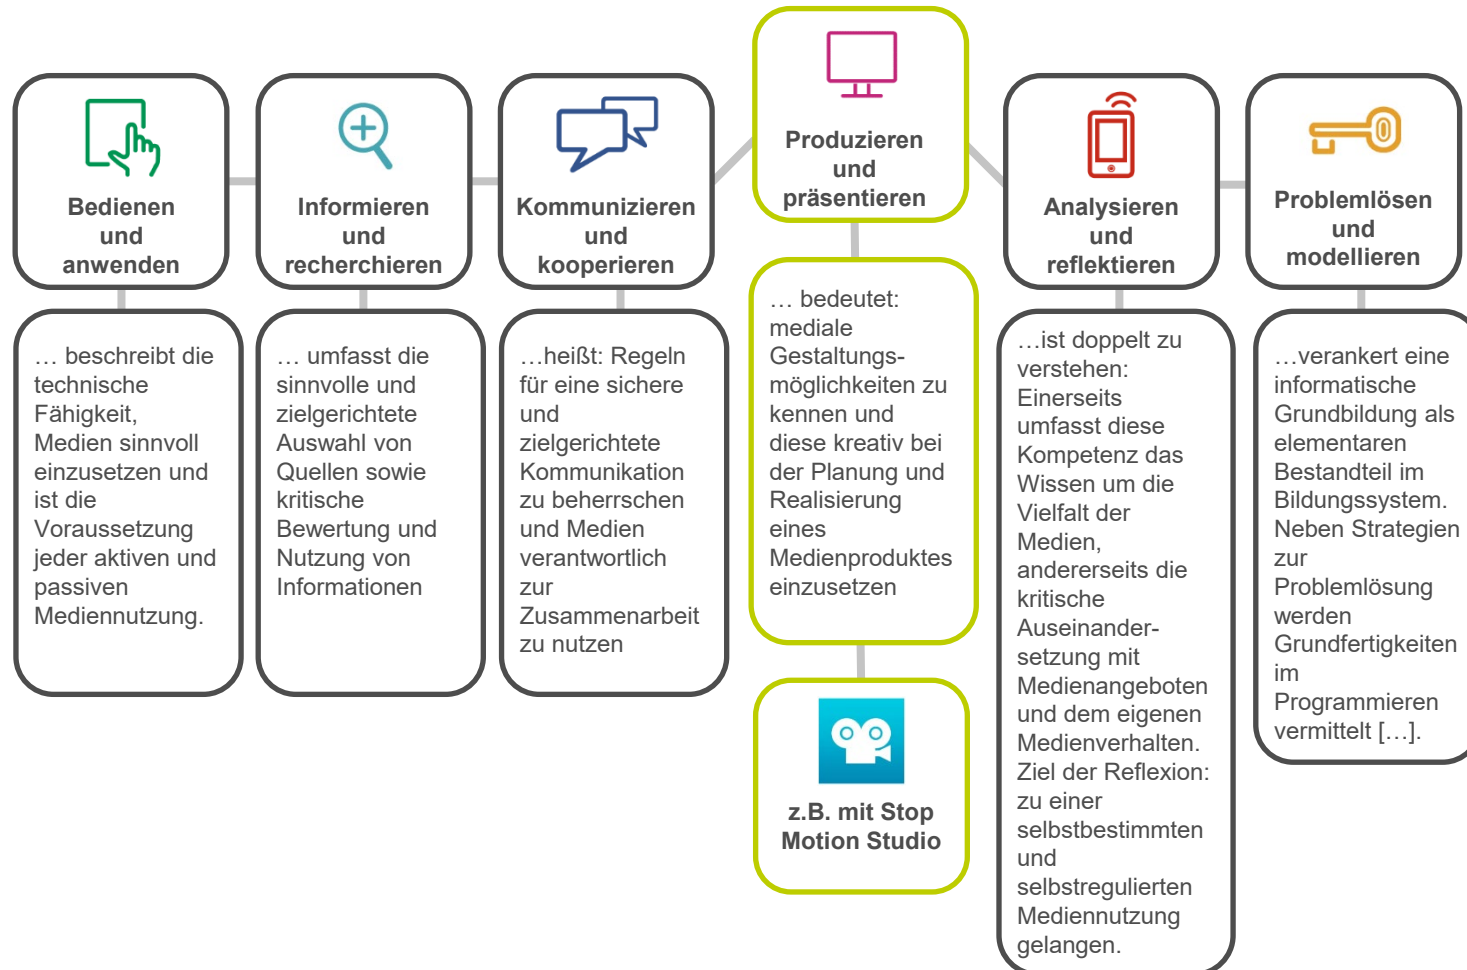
Bedienen und anwenden

… beschreibt die technische Fähigkeit, Medien sinnvoll einzusetzen und ist die Voraussetzung jeder aktiven und passiven Mediennutzung.

Informieren und recherchieren

… umfasst die sinnvolle und zielgerichtete Auswahl von Quellen sowie kritische Bewertung und Nutzung von Informationen

Kommunizieren und kooperieren

…heißt: Regeln für eine sichere und zielgerichtete Kommunikation zu beherrschen und Medien verantwortlich zur Zusammenarbeit zu nutzen

Produzieren und präsentieren

… bedeutet: mediale Gestaltungsmöglichkeiten zu kennen und diese kreativ bei der Planung und Realisierung eines Medienproduktes einzusetzen

z.B. mit Stop Motion Studio

Analysieren und reflektieren

…ist doppelt zu verstehen: Einerseits umfasst diese Kompetenz das Wissen um die Vielfalt der Medien, andererseits die kritische Auseinandersetzung mit Medienangeboten und dem eigenen Medienverhalten. Ziel der Reflexion: zu einer selbstbestimmten und selbstregulierten Mediennutzung gelangen.

Problemlösen und modellieren

…verankert eine informatische Grundbildung als elementaren Bestandteil im Bildungssystem. Neben Strategien zur Problemlösung werden Grundfertigkeiten im Programmieren vermittelt […].